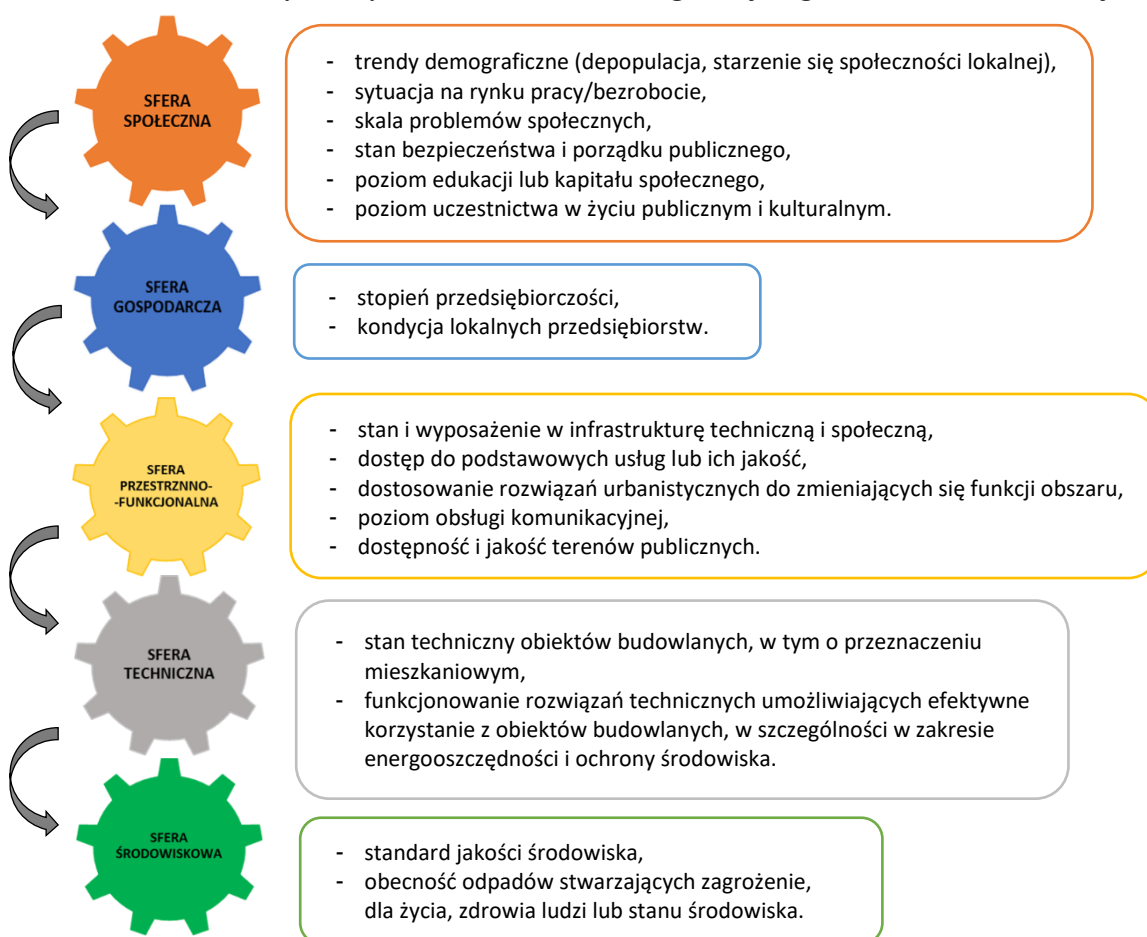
SFERA SPOŁECZNA

- trendy demograficzne (depopulacja, starzenie się społeczności lokalnej),
- sytuacja na rynku pracy/bezrobocie,
- skala problemów społecznych,
- stan bezpieczeństwa i porządku publicznego,
- poziom edukacji lub kapitału społecznego,
- poziom uczestnictwa w życiu publicznym i kulturalnym.

SFERA GOSPODARCZA

- stopień przedsiębiorczości,
- kondycja lokalnych przedsiębiorstw.

SFERA PRZESTRZENNO--FUNKCJONALNA

- stan i wyposażenie w infrastrukturę techniczną i społeczną,
- dostęp do podstawowych usług lub ich jakość,
- dostosowanie rozwiązań urbanistycznych do zmieniających się funkcji obszaru,
- poziom obsługi komunikacyjnej,
- dostępność i jakość terenów publicznych.

SFERA TECHNICZNA

- stan techniczny obiektów budowlanych, w tym o przeznaczeniu mieszkaniowym,
- funkcjonowanie rozwiązań technicznych umożliwiających efektywne korzystanie z obiektów budowlanych, w szczególności w zakresie energooszczędności i ochrony środowiska.

SFERA ŚRODOWISKOWA

- standard jakości środowiska,
- obecność odpadów stwarzających zagrożenie, dla życia, zdrowia ludzi lub stanu środowiska.